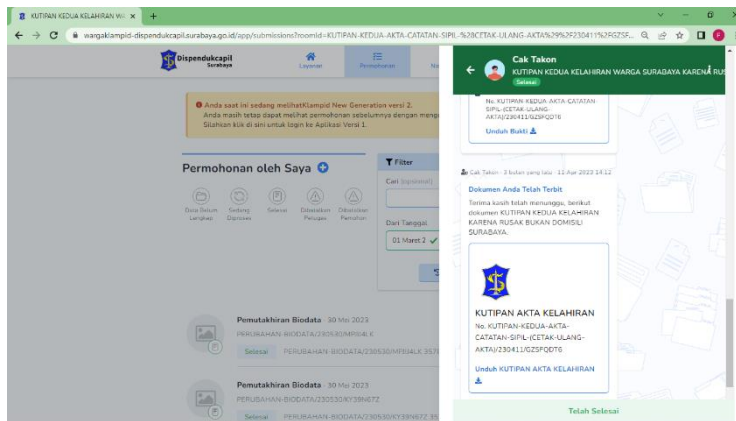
KUTIPAN KEDUA KELAHIRAN W... ×  +

wargaklampid-dispendukcapil.surabaya.go.id/app/submissions?roomId=KUTIPAN-KEDUA-AKTA-CATATAN-SIPIL-%28CETAK-ULANG-AKTA%29%2F230411%2FGZSF...

Dispendukcapil Surabaya

Layanan

Permohonan

Anda saat ini sedang melihatKlampid New Generation versi 2.
Anda masih tetap dapat melihat permohonan sebelumnya dengan mengu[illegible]
Silahkan klik di sini untuk login ke Aplikasi Versi 1.

Permohonan oleh Saya

Data Belum Lengkap

Sedang Diproses

Selesai

Dibatalkan Petugas

Dibatalkan Pemohon

Filter

Cari (opsional)

Dari Tanggal

01 Maret 2

Pemutakhiran Biodata · 30 Mei 2023

PERUBAHAN-BIODATA/230530/MP8AL K

Selesai PERUBAHAN-BIODATA/230530/MP8ALK 357

Pemutakhiran Biodata · 30 Mei 2023

PERUBAHAN-BIODATA/230530/KY39N672

Selesai PERUBAHAN-BIODATA/230530/KY39N672 35

Cak Takon

KUTIPAN KEDUA KELAHIRAN WARGA SURABAYA KARENA RUS

Selesai

No. KUTIPAN-KEDUA-AKTA-CATATAN-SIPIL-(CETAK-ULANG-AKTA)/230411/GZSFQDT6

Unduh Bukti

Cak Takon · 3 bulan yang lalu · 11 Apr 2023 14:12

Dokumen Anda Telah Terbit

Terima kasih telah menunggu, berikut dokumen KUTIPAN KEDUA KELAHIRAN KARENA RUSAK BUKAN DOMISILI SURABAYA.

KUTIPAN AKTA KELAHIRAN

No. KUTIPAN-KEDUA-AKTA-CATATAN-SIPIL-(CETAK-ULANG-AKTA)/230411/GZSFQDT6

Unduh KUTIPAN AKTA KELAHIRAN

Telah Selesai